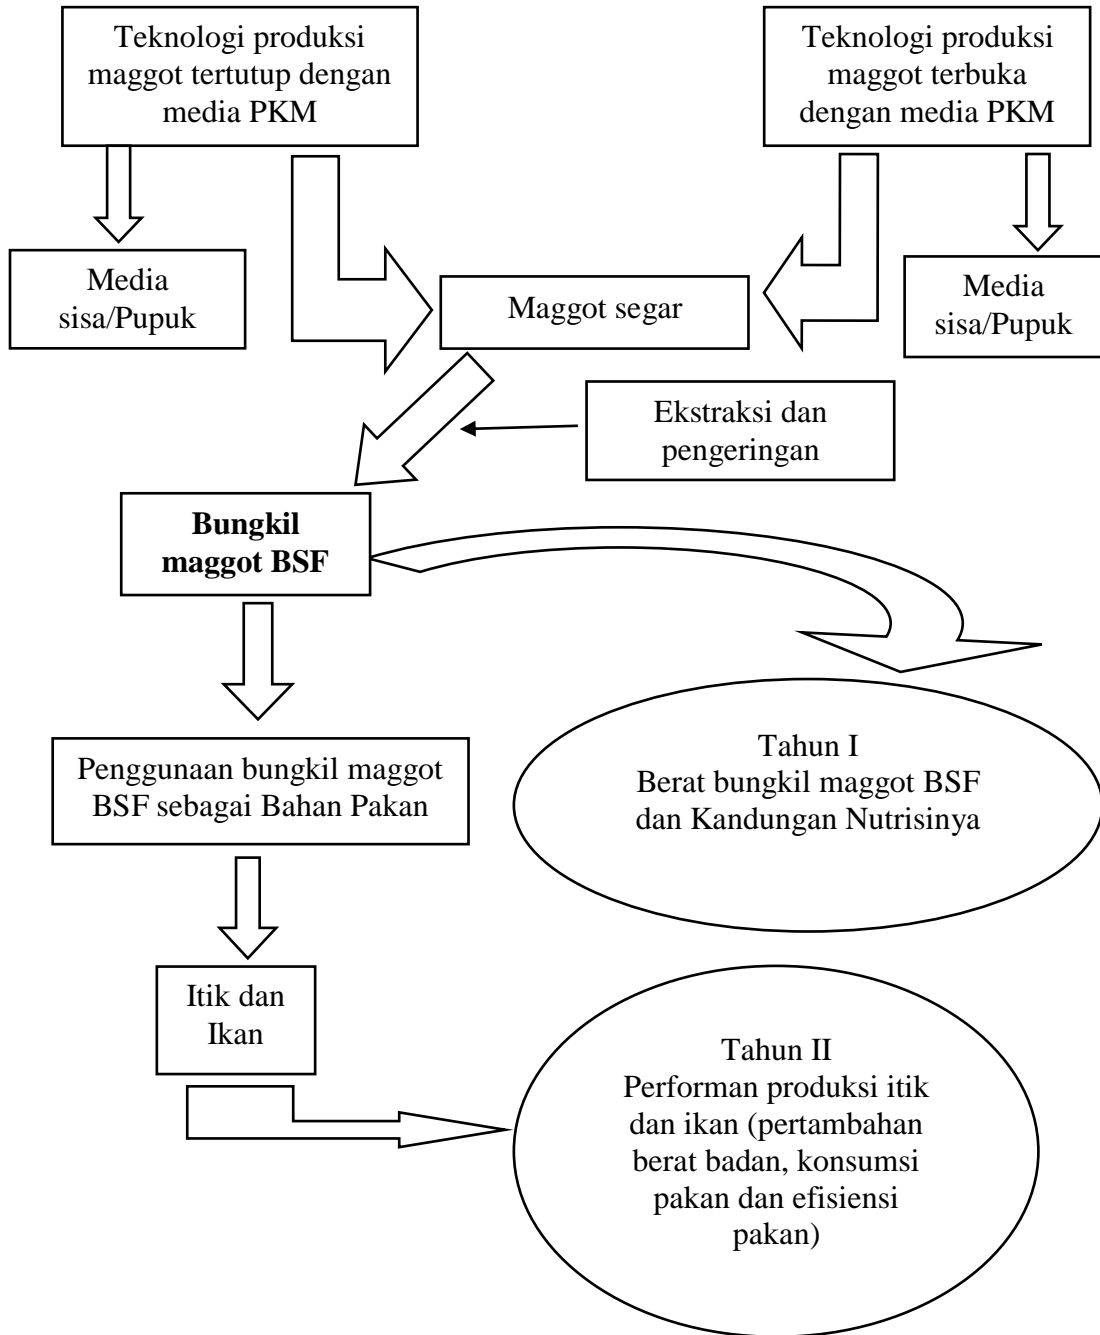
Teknologi produksi maggot tertutup dengan media PKM

Teknologi produksi maggot terbuka dengan media PKM

Media sisa/Pupuk

Maggot segar

Media sisa/Pupuk

Ekstraksi dan pengeringan

**Bungkil maggot BSF**

Penggunaan bungkil maggot BSF sebagai Bahan Pakan

Tahun I
Berat bungkil maggot BSF dan Kandungan Nutrisinya

Itik dan Ikan

Tahun II
Performan produksi itik dan ikan (pertambahan berat badan, konsumsi pakan dan efisiensi pakan)